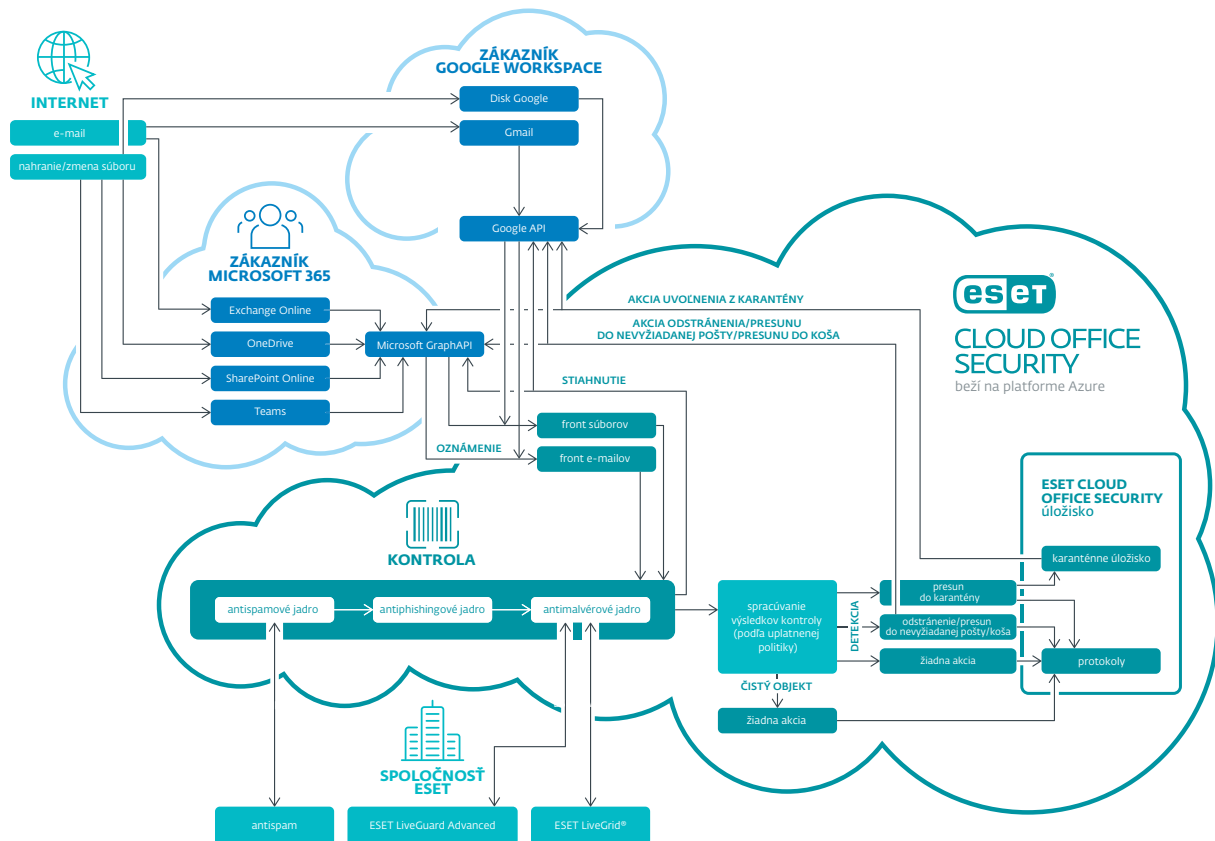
INTERNET

e-mail

nahranie/zmena súboru

ZÁKAZNÍK
GOOGLE WORKSPACE

Disk Google

Gmail

Google API

ZÁKAZNÍK
MICROSOFT 365

Exchange Online

OneDrive

SharePoint Online

Teams

Microsoft GraphAPI

AKCIA UVOĽNENIA Z KARANTÉNY

AKCIA ODSTRÁNENIA/PRESUNU
DO NEVYŽIADANEJ POŠTY/PRESUNU DO KOŠA

STIAHNUTIE

OZNÁMENIE

front súborov

front e-mailov

ESET

CLOUD OFFICE SECURITY
beží na platforme Azure

ESET CLOUD OFFICE SECURITY
úložisko

karanténne úložisko

KONTROLA

antispamové jadro

antiphishingové jadro

antimalvérové jadro

spracúvanie výsledkov kontroly (podľa uplatnenej politiky)

DETEKCIA

presun do karantény

odstránenie/presun do nevyžiadanej pošty/koša

žiadna akcia

protokoly

ČISTÝ OBJEKT

žiadna akcia

SPOLOČNOSŤ
ESET

antispam

ESET LiveGuard Advanced

ESET LiveGrid®